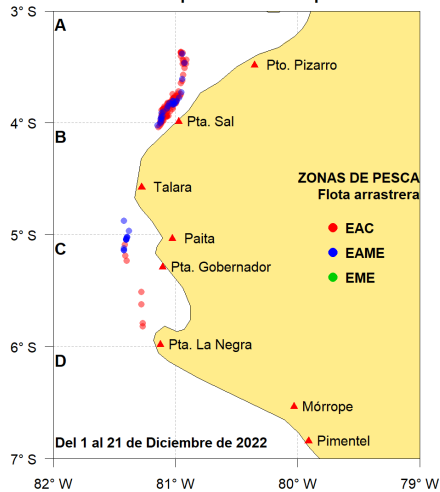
3° S
4° S
5° S
6° S
7° S
A
B
C
D
Pto. Pizarro
Pta. Sal
Talara
Paita
Pta. Gobernador
Pta. La Negra
Mórrope
Pimentel
ZONAS DE PESCA
Flota arrastrera
EAC
EAME
EME
Del 1 al 21 de Diciembre de 2022
82° W
81° W
80° W
79° W